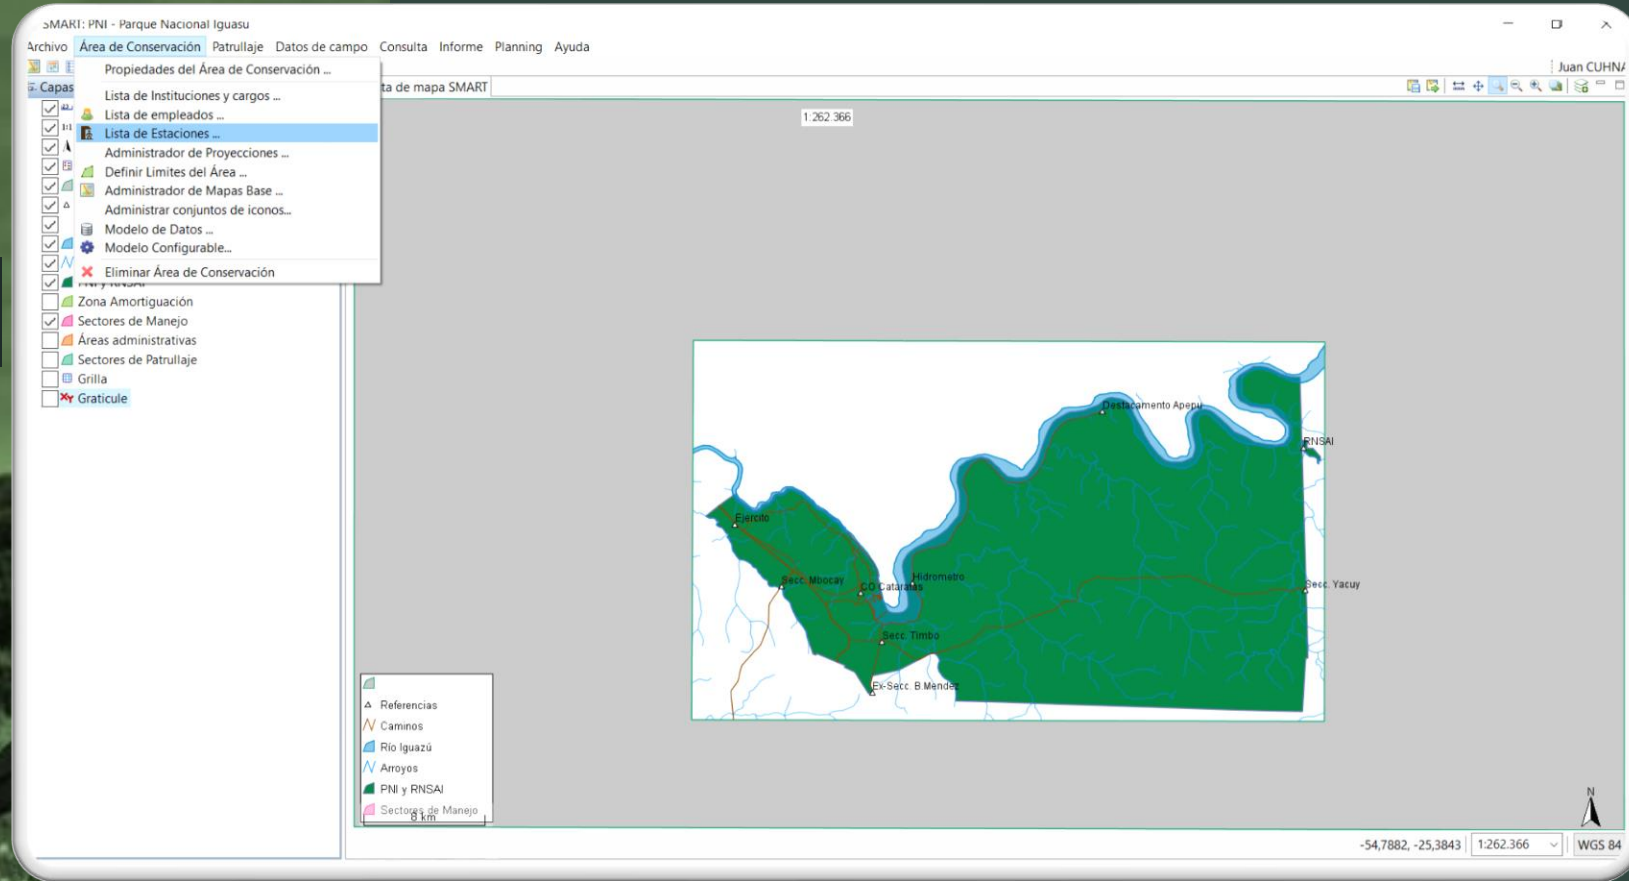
SMART: PNI - Parque Nacional Iguasu

Archivo Área de Conservación Patrullaje Datos de campo Consulta Informe Planning Ayuda

Juan CUHNA

Capas

ta de mapa SMART

Propiedades del Área de Conservación ...
Lista de Instituciones y cargos ...
Lista de empleados ...
Lista de Estaciones ...
Administrador de Proyecciones ...
Definir Limites del Área ...
Administrador de Mapas Base ...
Administrar conjuntos de iconos...
Modelo de Datos ...
Modelo Configurable...
Eliminar Área de Conservación

PNI y RNSAI
Zona Amortiguación
Sectores de Manejo
Áreas administrativas
Sectores de Patrullaje
Grilla
Graticule

1:262 366

Destacamento Apepu
RNSAI
Ejercito
Secc. Mbocay
CO Cataratas
Hidrometro
Secc. Yacuy
Secc. Timbo
Ex-Secc. B Mendez

Referencias
Caminos
Río Iguazú
Arroyos
PNI y RNSAI
Sectores de Manejo
8 km

N

-54,7882, -25,3843 1:262.366 WGS 84